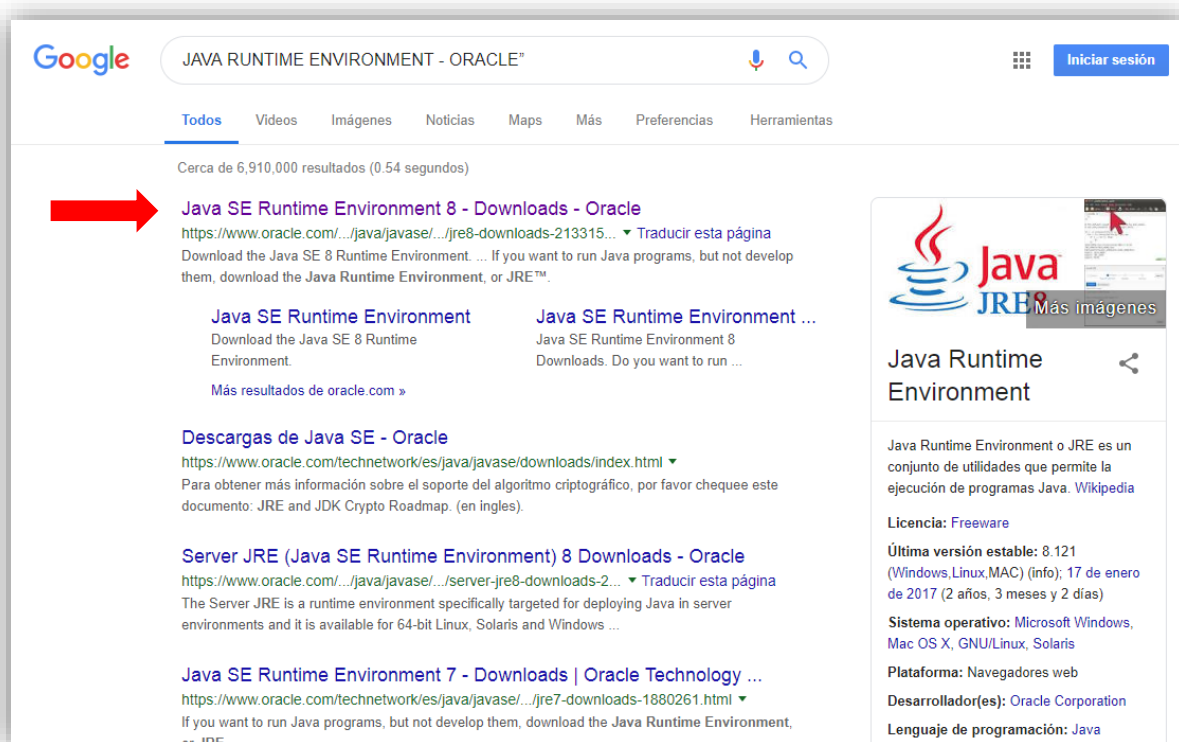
Google

JAVA RUNTIME ENVIRONMENT - ORACLE"

Iniciar sesión

Todos Videos Imágenes Noticias Maps Más Preferencias Herramientas

Cerca de 6,910,000 resultados (0.54 segundos)

Java SE Runtime Environment 8 - Downloads - Oracle
https://www.oracle.com/.../java/javase/.../jre8-downloads-213315... ▾ Traducir esta página
Download the Java SE 8 Runtime Environment. ... If you want to run Java programs, but not develop them, download the Java Runtime Environment, or JRE™.

Java SE Runtime Environment
Download the Java SE 8 Runtime Environment.

Java SE Runtime Environment ...
Java SE Runtime Environment 8 Downloads. Do you want to run ...

Más resultados de oracle.com »

Descargas de Java SE - Oracle
https://www.oracle.com/technetwork/es/java/javase/downloads/index.html ▾
Para obtener más información sobre el soporte del algoritmo criptográfico, por favor chequee este documento: JRE and JDK Crypto Roadmap. (en ingles).

Server JRE (Java SE Runtime Environment) 8 Downloads - Oracle
https://www.oracle.com/.../java/javase/.../server-jre8-downloads-2... ▾ Traducir esta página
The Server JRE is a runtime environment specifically targeted for deploying Java in server environments and it is available for 64-bit Linux, Solaris and Windows ...

Java SE Runtime Environment 7 - Downloads | Oracle Technology ...
https://www.oracle.com/technetwork/es/java/javase/.../jre7-downloads-1880261.html ▾
If you want to run Java programs, but not develop them, download the Java Runtime Environment, or JRE ...

Java
JRE 8
Más imágenes

Java Runtime Environment

Java Runtime Environment o JRE es un conjunto de utilidades que permite la ejecución de programas Java. Wikipedia

Licencia: Freeware

Última versión estable: 8.121 (Windows,Linux,MAC) (info); 17 de enero de 2017 (2 años, 3 meses y 2 días)

Sistema operativo: Microsoft Windows, Mac OS X, GNU/Linux, Solaris

Plataforma: Navegadores web

Desarrollador(es): Oracle Corporation

Lenguaje de programación: Java